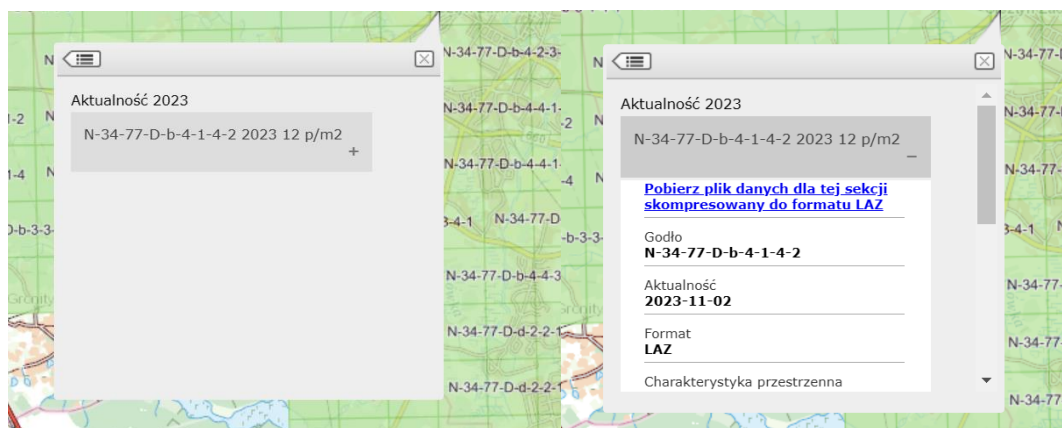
Aktualność 2023

N-34-77-D-b-4-1-4-2 2023 12 p/m2
+

Aktualność 2023

N-34-77-D-b-4-1-4-2 2023 12 p/m2
–

Pobierz plik danych dla tej sekcji skompresowany do formatu LAZ

Godło
N-34-77-D-b-4-1-4-2

Aktualność
2023-11-02

Format
LAZ

Charakterystyka przestrzenna